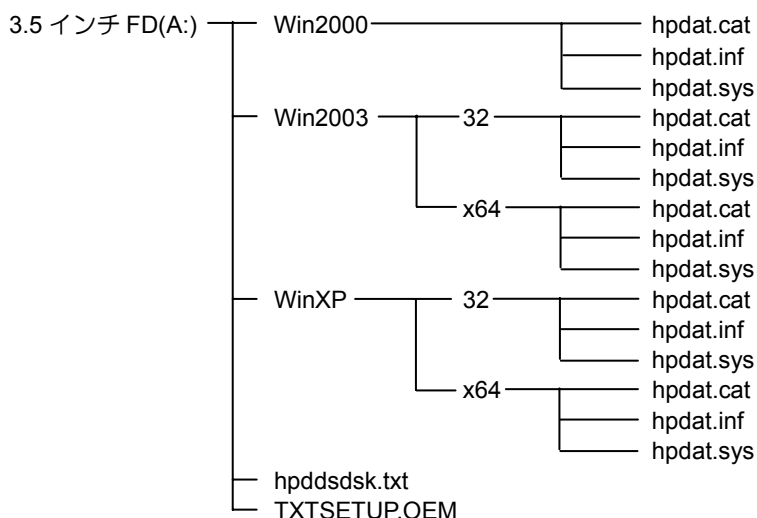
3.5 インチ FD(A:)

Win2000

hpdat.cat

hpdat.inf

hpdat.sys

Win2003

32

hpdat.cat

hpdat.inf

hpdat.sys

x64

hpdat.cat

hpdat.inf

hpdat.sys

WinXP

32

hpdat.cat

hpdat.inf

hpdat.sys

x64

hpdat.cat

hpdat.inf

hpdat.sys

hpddsdsk.txt

TXTSETUP.OEM